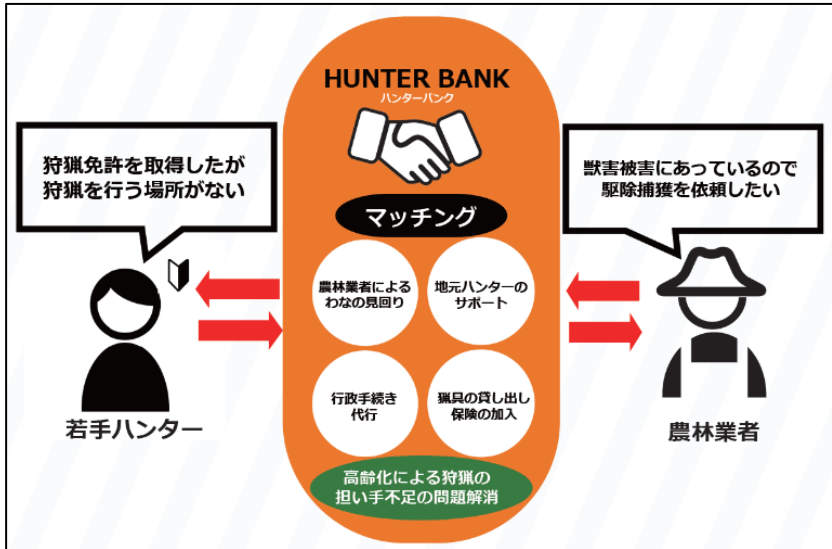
狩猟免許を取得したが
狩猟を行う場所がない

HUNTER BANK
ハンターバンク

マッチング

農林業者による
わなの見回り

地元ハンターの
サポート

行政手続き
代行

猟具の貸し出し
保険の加入

高齢化による狩猟の
担い手不足の問題解消

獣害被害にあっているので
駆除捕獲を依頼したい

若手ハンター

農林業者